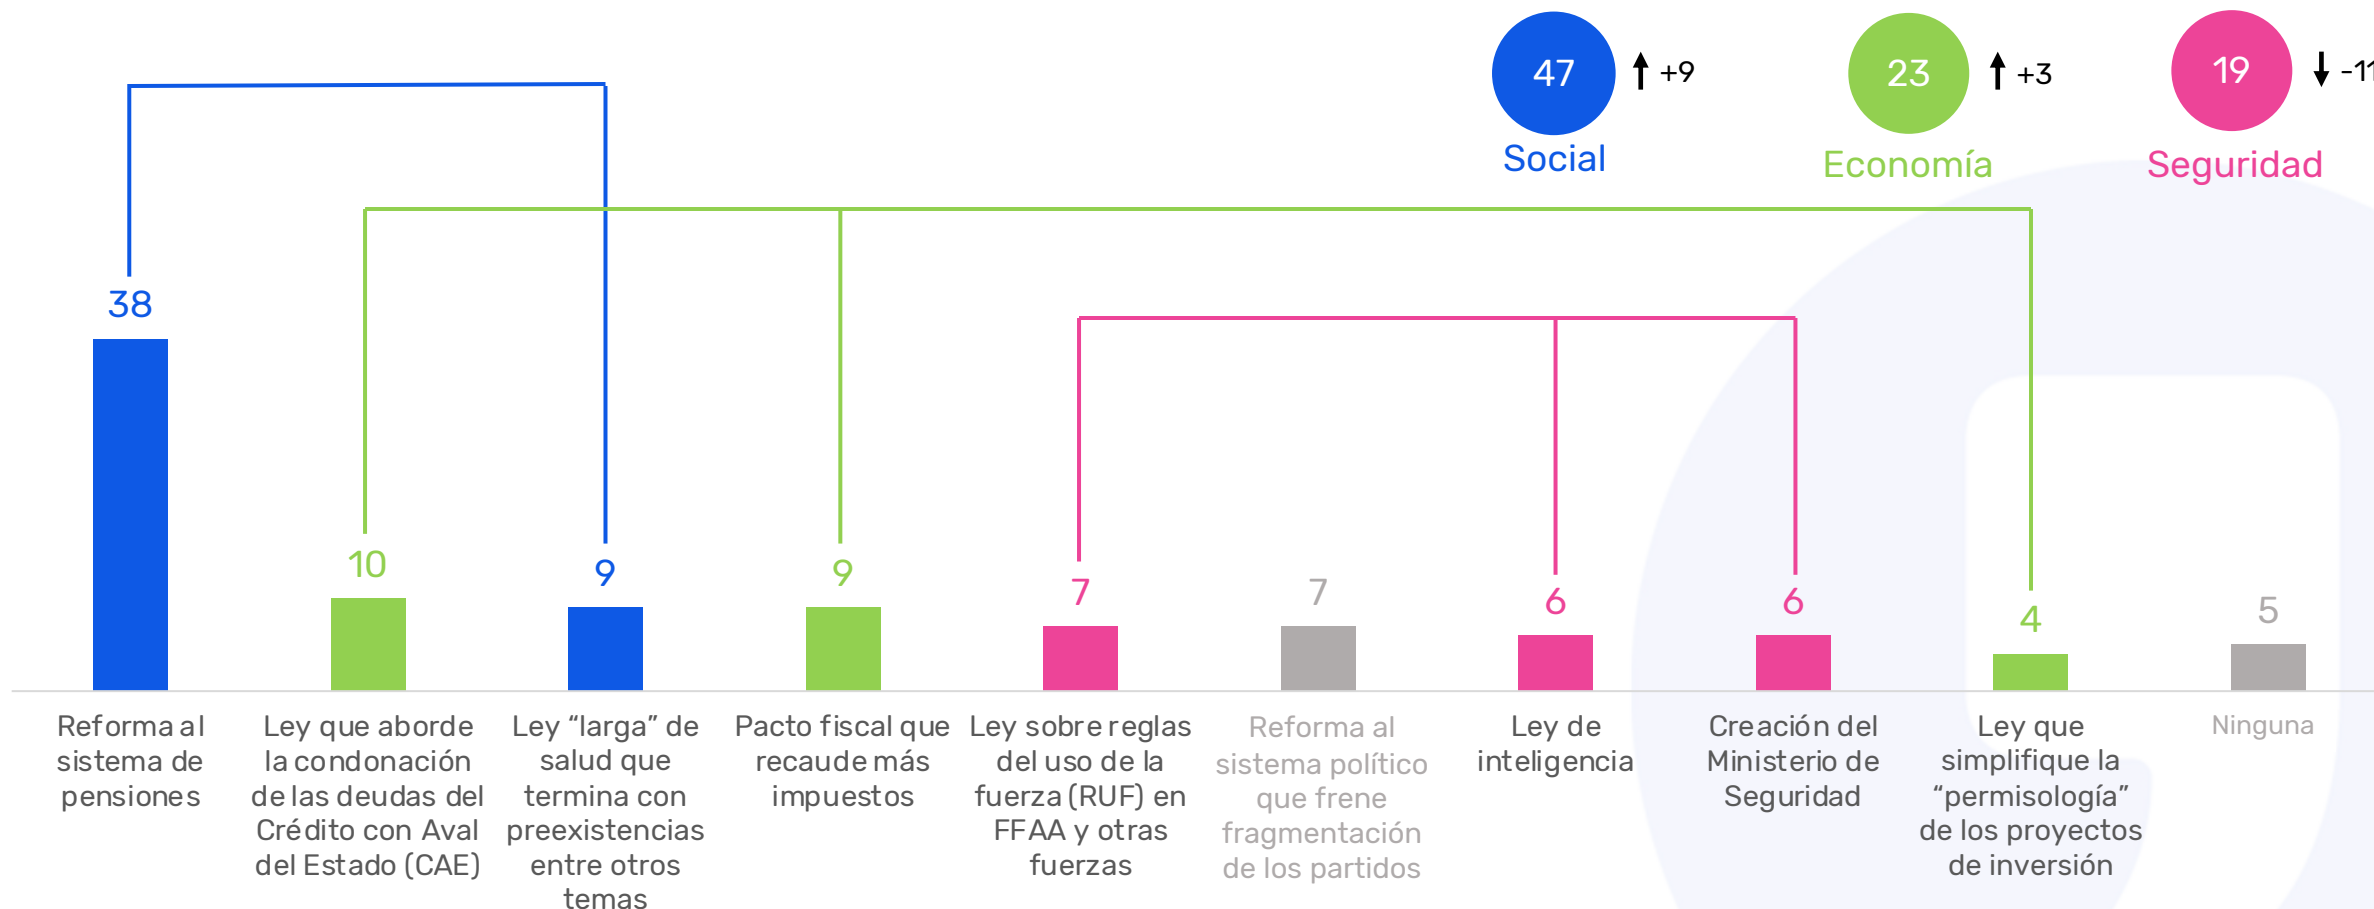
47 +9
Social

23 +3
Economía

19 -1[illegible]
Seguridad

38
Reforma al sistema de pensiones

10
Ley que aborde la condonación de las deudas del Crédito con Aval del Estado (CAE)

9
Ley "larga" de salud que termina con preexistencias entre otros temas

9
Pacto fiscal que recaude más impuestos

7
Ley sobre reglas del uso de la fuerza (RUF) en FFAA y otras fuerzas

7
Reforma al sistema político que frene fragmentación de los partidos

6
Ley de inteligencia

6
Creación del Ministerio de Seguridad

4
Ley que simplifique la "permisología" de los proyectos de inversión

5
Ninguna